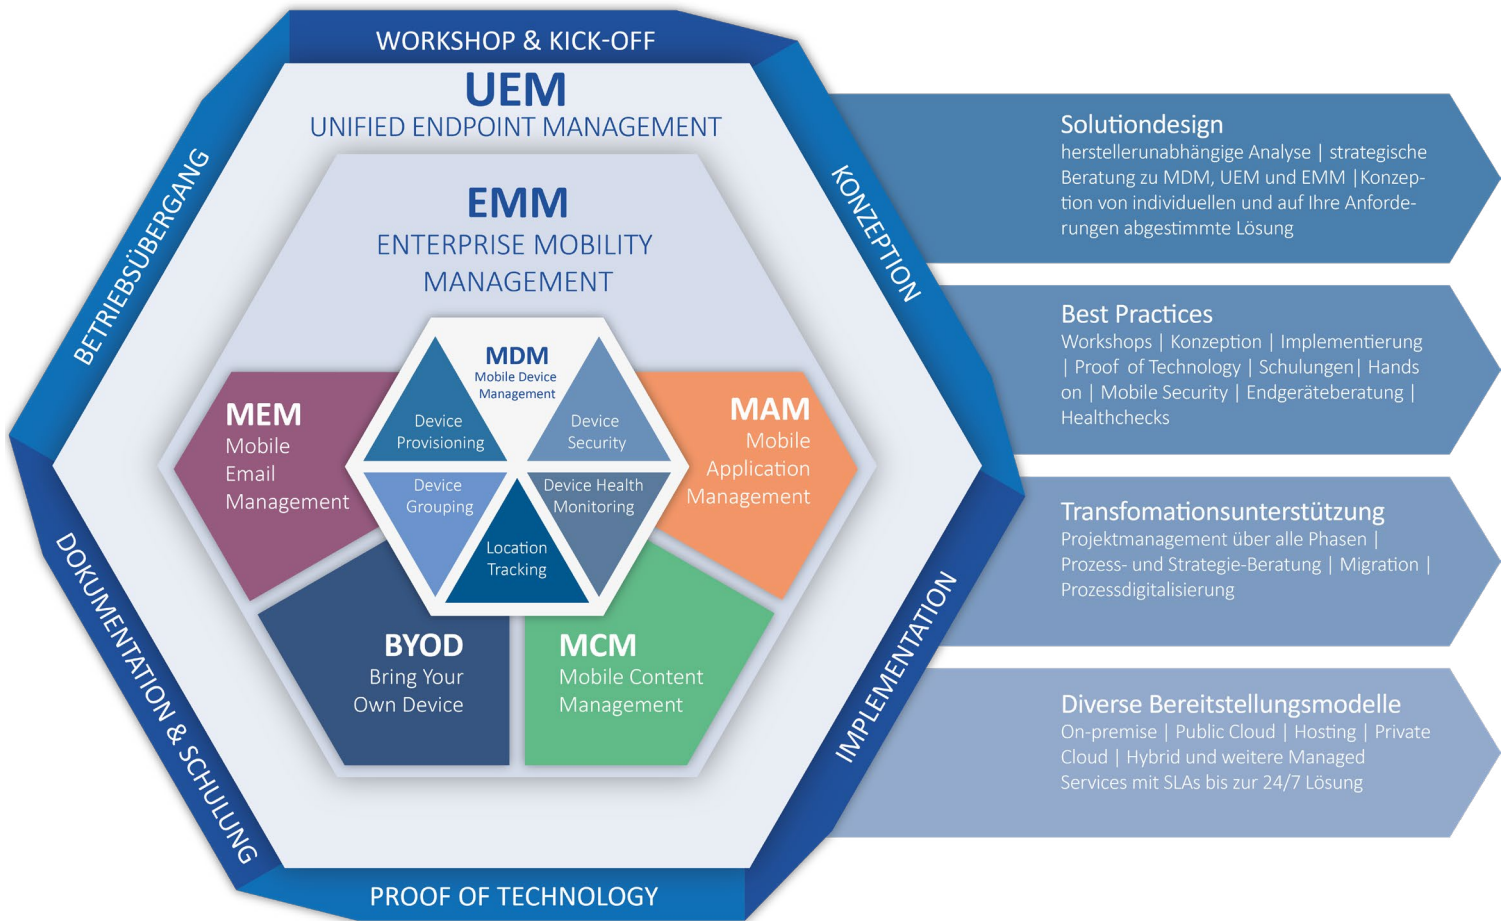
WORKSHOP & KICK-OFF

KONZEPTION

IMPLEMENTATION

PROOF OF TECHNOLOGY

DOKUMENTATION & SCHULUNG

BETRIEBSÜBERGANG

UEM
UNIFIED ENDPOINT MANAGEMENT

EMM
ENTERPRISE MOBILITY MANAGEMENT

MDM
Mobile Device Management

Device Provisioning

Device Security

Device Grouping

Device Health Monitoring

Location Tracking

MEM
Mobile Email Management

MAM
Mobile Application Management

BYOD
Bring Your Own Device

MCM
Mobile Content Management

Solutiondesign
herstellerunabhängige Analyse | strategische Beratung zu MDM, UEM und EMM |Konzeption von individuellen und auf Ihre Anforderungen abgestimmte Lösung

Best Practices
Workshops | Konzeption | Implementierung | Proof of Technology | Schulungen| Hands on | Mobile Security | Endgeräteberatung | Healthchecks

Transfomationsunterstützung
Projektmanagement über alle Phasen | Prozess- und Strategie-Beratung | Migration | Prozessdigitalisierung

Diverse Bereitstellungsmodelle
On-premise | Public Cloud | Hosting | Private Cloud | Hybrid und weitere Managed Services mit SLAs bis zur 24/7 Lösung